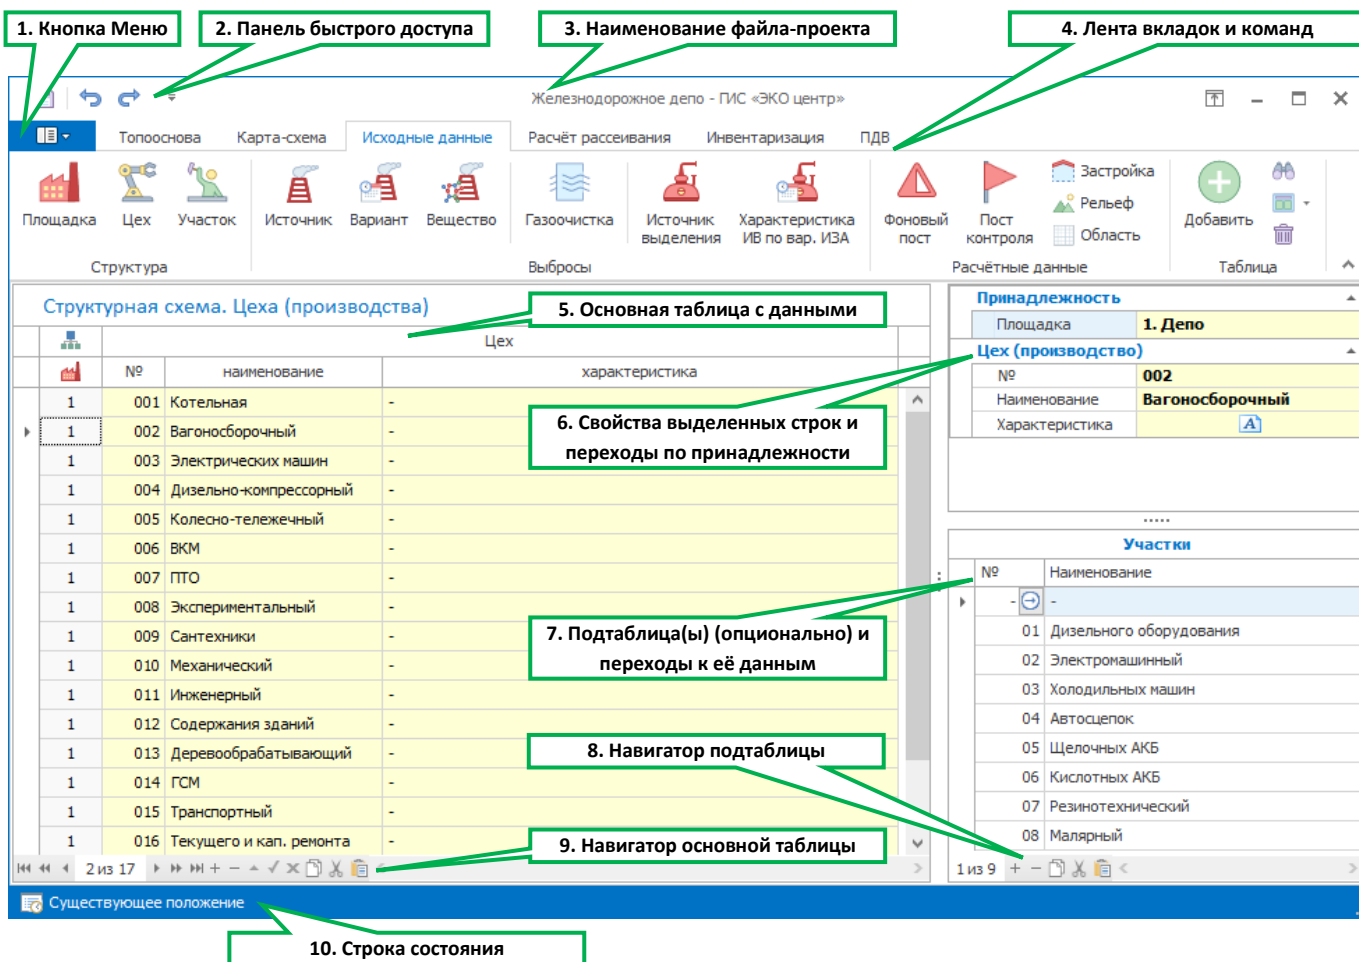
1. Кнопка Меню

2. Панель быстрого доступа

3. Наименование файла-проекта

4. Лента вкладок и команд

Железнодорожное депо - ПИС «ЭКО центр»

Топооснова Карта-схема Исходные данные Расчёт рассеивания Инвентаризация ПДВ

Площадка Цех Участок Источник Вариант Вещество Газоочистка Источник выделения Характеристика ИВ по вар. ИЗА Фоновый пост Пост контроля Застройка Рельеф Область Добавить

Структура Выбросы Расчётные данные Таблица

Структурная схема. Цеха (производства)

5. Основная таблица с данными

| | | Цех | |
|---|---|---|---|
| | № | наименование | характеристика |
| 1 | 001 | Котельная | - |
| 1 | 002 | Вагоносборочный | - |
| 1 | 003 | Электрических машин | - |
| 1 | 004 | Дизельно-компрессорный | - |
| 1 | 005 | Колесно-тележечный | - |
| 1 | 006 | ВКМ | - |
| 1 | 007 | ПТО | - |
| 1 | 008 | Экспериментальный | - |
| 1 | 009 | Сантехники | - |
| 1 | 010 | Механический | - |
| 1 | 011 | Инженерный | - |
| 1 | 012 | Содержания зданий | - |
| 1 | 013 | Деревообрабатывающий | - |
| 1 | 014 | ГСМ | - |
| 1 | 015 | Транспортный | - |
| 1 | 016 | Текущего и кап. ремонта | - |

2 из 17

6. Свойства выделенных строк и переходы по принадлежности

7. Подтаблица(ы) (опционально) и переходы к её данным

8. Навигатор подтаблицы

9. Навигатор основной таблицы

Принадлежность
| Площадка | 1. Депо |
|---|---|

Цех (производство)
| № | 002 |
|---|---|
| Наименование | Вагоносборочный |
| Характеристика | |

Участки
| № | Наименование |
|---|---|
| | - |
| 01 | Дизельного оборудования |
| 02 | Электромашинный |
| 03 | Холодильных машин |
| 04 | Автосцепок |
| 05 | Щелочных АКБ |
| 06 | Кислотных АКБ |
| 07 | Резинотехнический |
| 08 | Малярный |

1 из 9

Существующее положение

10. Строка состояния